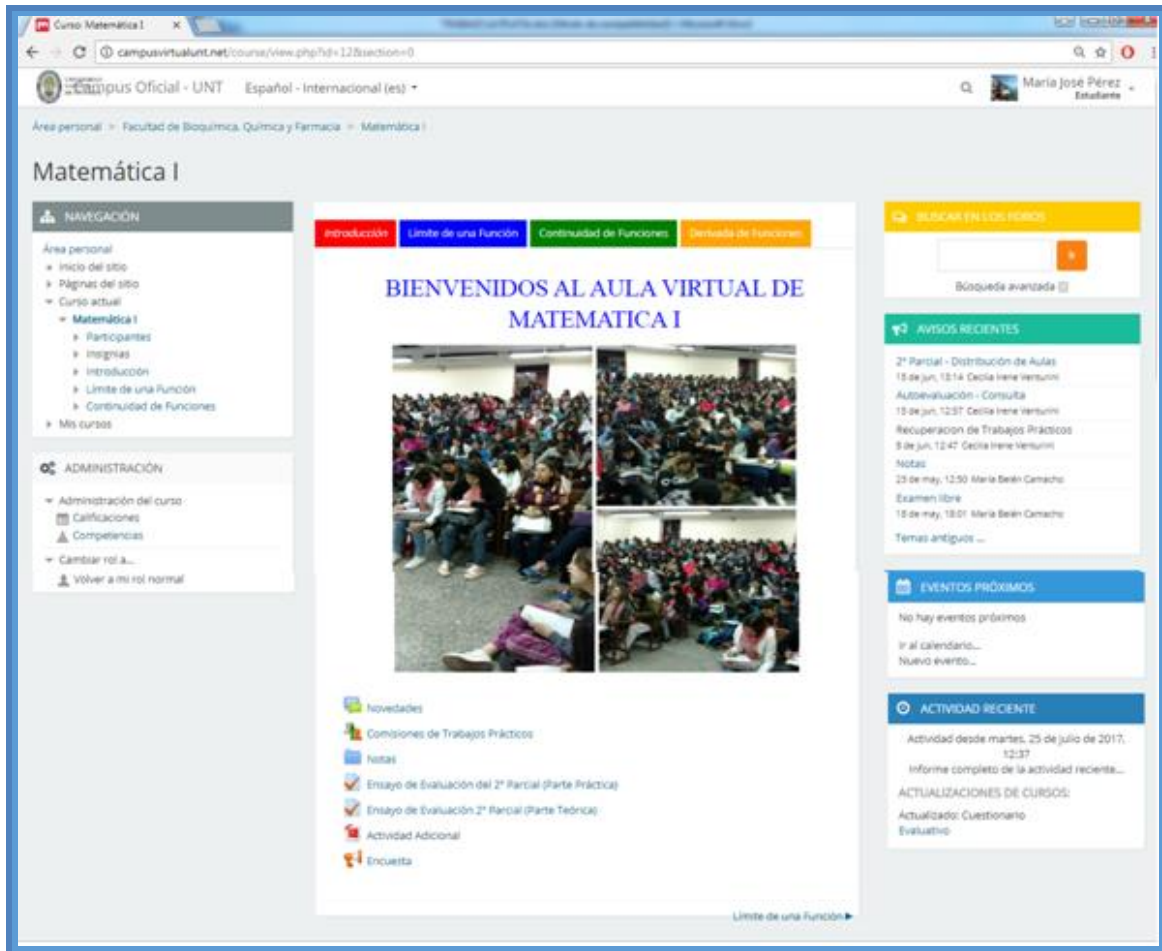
Curso: Matemática I ×

campusvirtualunt.net/course/view.php?id=12&section=0

Campus Oficial - UNT Español - Internacional (es) ▾

María José Pérez
Estudiante

Área personal > Facultad de Bioquímica, Química y Farmacia > Matemática I

Matemática I

NAVEGACIÓN

Área personal
Inicio del sitio
Páginas del sitio
Curso actual
Matemática I
Participantes
Insignias
Introducción
Límite de una Función
Continuidad de Funciones
Mis cursos

ADMINISTRACIÓN

Administración del curso
Calificaciones
Competencias
Cambiar rol a...
Volver a mi rol normal

| Introducción | Límite de una Función | Continuidad de Funciones | Derivada de Funciones |
|---|---|---|---|

BIENVENIDOS AL AULA VIRTUAL DE MATEMATICA I

Novedades
Comisiones de Trabajos Prácticos
Notas
Ensayo de Evaluación del 2° Parcial (Parte Práctica)
Ensayo de Evaluación 2° Parcial (Parte Teórica)
Actividad Adicional
Encuesta

Límite de una Función ▶

BUSCAR EN LOS FOROS

Búsqueda avanzada

AVISOS RECIENTES

2° Parcial - Distribución de Aulas
15 de jun, 13:14 Cecilia Irene Venturini
Autoevaluación - Consulta
15 de jun, 12:57 Cecilia Irene Venturini
Recuperacion de Trabajos Prácticos
9 de jun, 12:47 Cecilia Irene Venturini
Notas
25 de may, 12:50 María Belén Camacho
Examen libre
18 de may, 18:01 María Belén Camacho
Temas antiguos ...

EVENTOS PRÓXIMOS

No hay eventos próximos
Ir al calendario...
Nuevo evento...

ACTIVIDAD RECIENTE

Actividad desde martes, 25 de julio de 2017, 12:37
Informe completo de la actividad reciente...
ACTUALIZACIONES DE CURSOS:
Actualizado: Cuestionario
Evaluativo